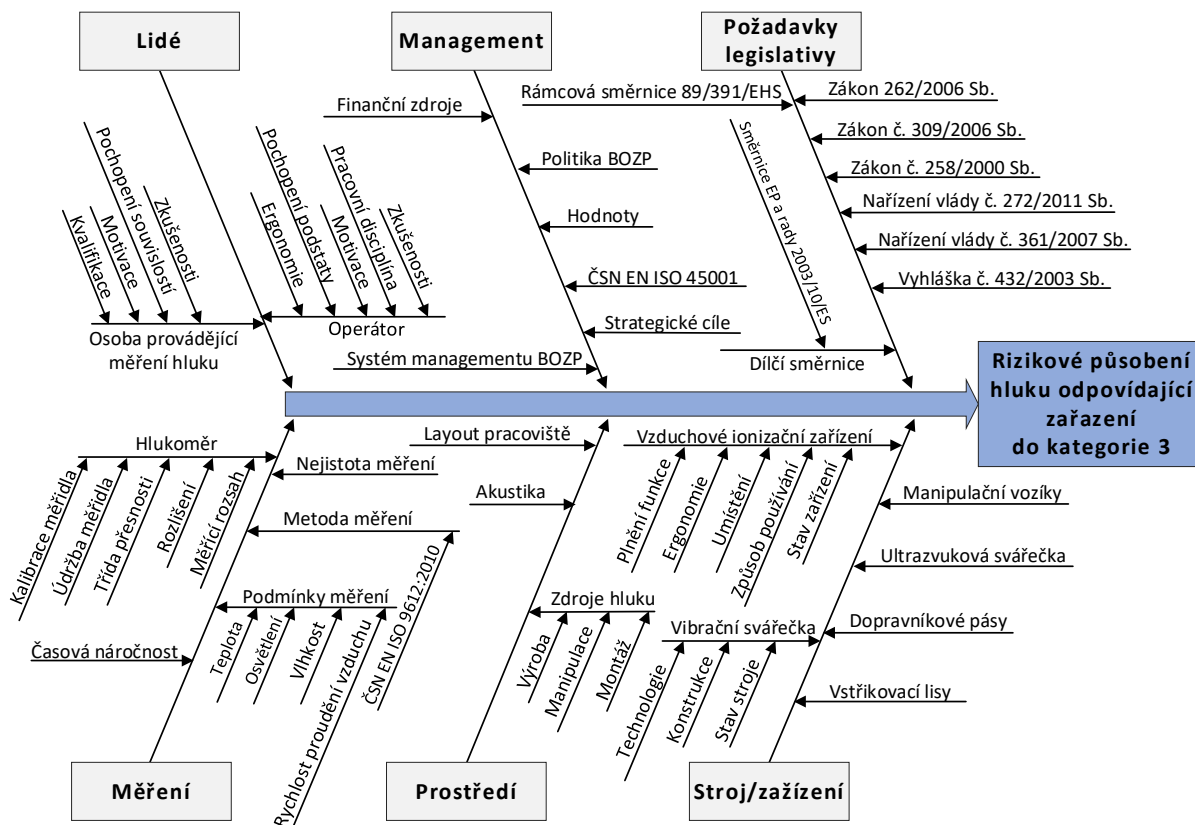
Lidé

Management

Požadavky legislativy

Finanční zdroje

Rámcová směrnice 89/391/EHS

Zákon 262/2006 Sb.

Zákon č. 309/2006 Sb.

Zákon č. 258/2000 Sb.

Nařízení vlády č. 272/2011 Sb.

Nařízení vlády č. 361/2007 Sb.

Vyhláška č. 432/2003 Sb.

Směrnice EP a rady 2003/10/ES

Dílčí směrnice

Politika BOZP

Hodnoty

ČSN EN ISO 45001

Strategické cíle

Systém managementu BOZP

Pochopení souvislostí

Zkušenosti

Motivace

Kvalifikace

Osoba provádějící měření hluku

Pochopení podstaty

Pracovní disciplína

Zkušenosti

Ergonomie

Motivace

Operátor

Rizikové působení hluku odpovídající zařazení do kategorie 3

Hlukoměr

Kalibrace měřidla

Údržba měřidla

Třída přesnosti

Rozlišení

Měřící rozsah

Nejistota měření

Metoda měření

Podmínky měření

Časová náročnost

Teplota

Osvětlení

Vlhkost

Rychlost proudění vzduchu

ČSN EN ISO 9612:2010

Layout pracoviště

Akustika

Zdroje hluku

Výroba

Manipulace

Montáž

Vzduchové ionizační zařízení

Plnění funkce

Ergonomie

Umístění

Způsob používání

Stav zařízení

Vibrační svářečka

Technologie

Konstrukce

Stav stroje

Manipulační vozíky

Ultrazvuková svářečka

Dopravníkové pásy

Vstřikovací lisy

Měření

Prostředí

Stroj/zažízení